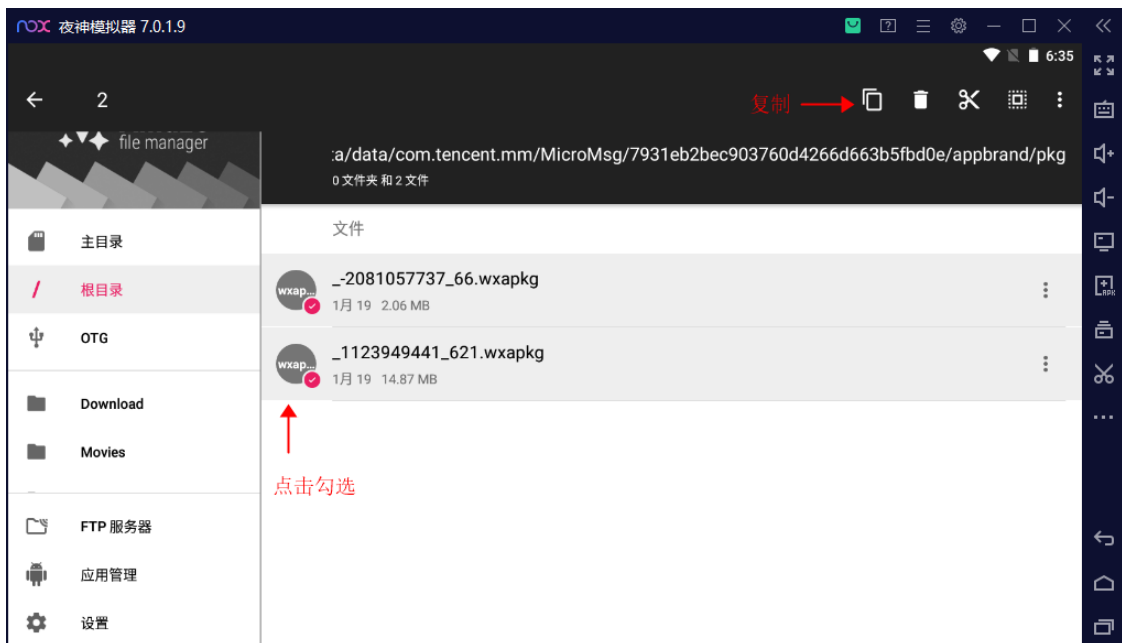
NOX 夜神模拟器 7.0.1.9

6:35

2

复制

file manager

:a/data/com.tencent.mm/MicroMsg/7931eb2bec903760d4266d663b5fbd0e/appbrand/pkg
0 文件夹 和 2 文件

主目录
根目录
OTG
Download
Movies
FTP 服务器
应用管理
设置

文件

wxap...
_-2081057737_66.wxapkg
1月 19 2.06 MB

wxap...
_1123949441_621.wxapkg
1月 19 14.87 MB

点击勾选